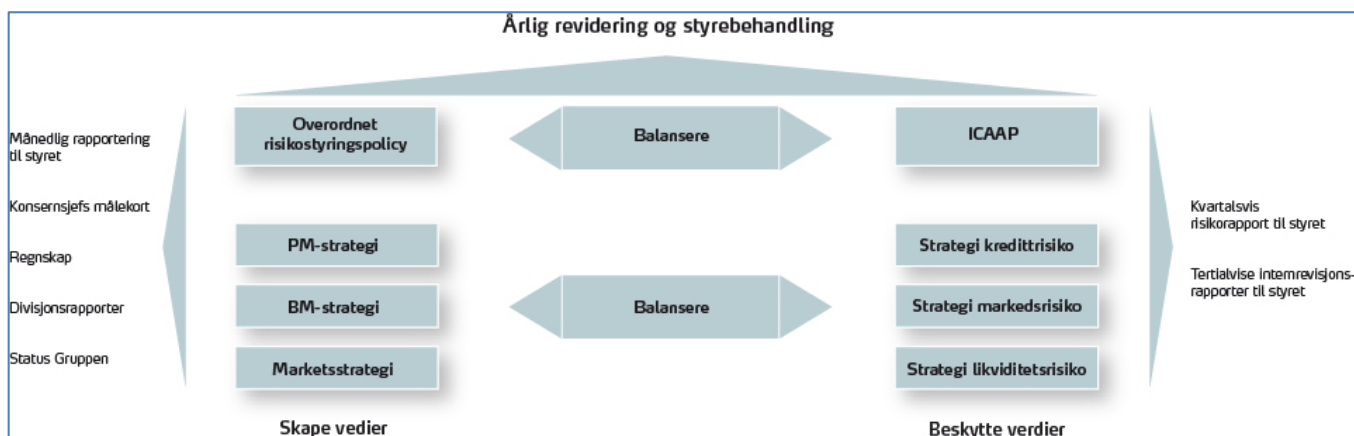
Årlig revidering og styrebehandling

Månedlig rapportering til styret

Konsernsjefs målekort

Regnskap

Divisjonsrapporter

Status Gruppen

Overordnet risikostyringspolicy

Balansere

ICAAP

PM-strategi

BM-strategi

Marketsstrategi

Balansere

Strategi kredittrisiko

Strategi markedsrisiko

Strategi likviditetsrisiko

Kvartalsvis risikorapport til styret

Tertialvise internrevisjonsrapporter til styret

Skape vedier

Beskytte verdier